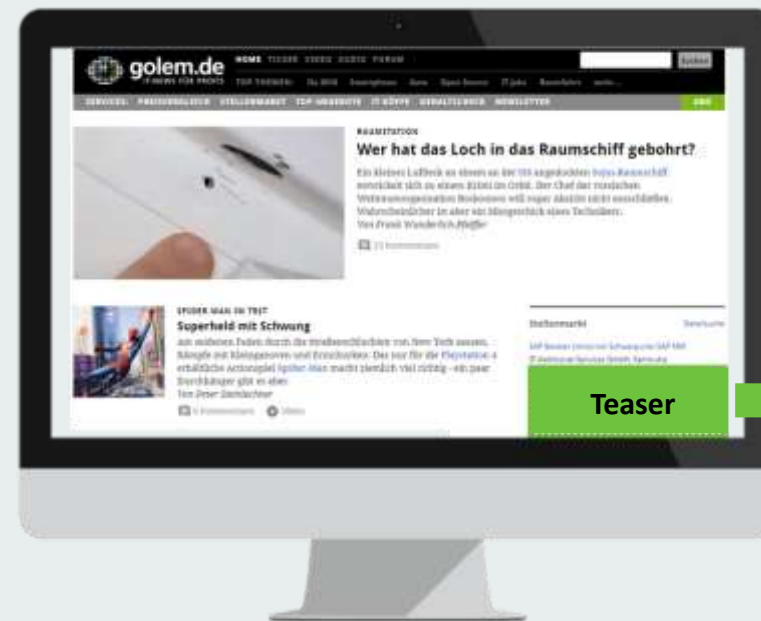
golem.de
IT-NEWS FÜR PROFIS

HOME TICKER VIDEO AUDIO FORUM

Suchen

TOP THEMEN: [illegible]

SERVICES: PREISVERGLEICH STELLENMARKT TOP-ANGEBOTE IT-KÖPFE GEHALTSCHECK NEWSLETTER

ABO

RAUMSTATION

Wer hat das Loch in das Raumschiff gebohrt?

Ein kleines Luftleck an einem an der ISS angedockten Sojus-Raumschiff entwickelt sich zu einem Krimi im Orbit. Der Chef der russischen Weltraumorganisation Roskosmos will sogar Absicht nicht ausschließen. Wahrscheinlicher ist aber ein Missgeschick eines Technikers.
Von Frank Wunderlich-Pfeiffer

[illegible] Kommentare

SPIDER-MAN IM TEST

Superheld mit Schwung

Am seidenen Faden durch die Straßenschluchten von New York sausen, Kämpfe mit Kleinganoven und Erzschurken: Das nur für die Playstation 4 erhältliche Actionspiel Spider-Man macht ziemlich viel richtig - ein paar Durchhänger gibt es aber.
Von Peter Steinlechner

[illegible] Kommentare Video

Stellenmarkt

Gesamtliste

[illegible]

Teaser